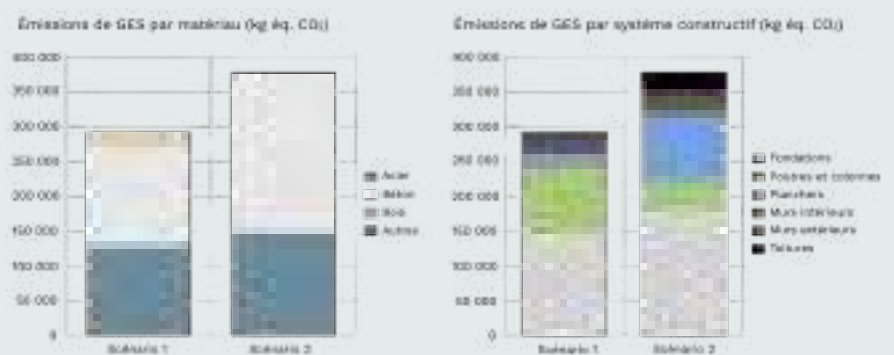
Émissions de GES par matériau (kg éq. $CO_2$)

400 000
350 000
300 000
250 000
200 000
150 000
100 000
50 000
0

Scénario 1
Scénario 2

Acier
Béton
Bois
Autres

Émissions de GES par système constructif (kg éq. $CO_2$)

400 000
350 000
300 000
250 000
200 000
150 000
100 000
50 000
0

Scénario 1
Scénario 2

Fondations
Poutres et colonnes
Planchers
Murs intérieurs
Murs extérieurs
Toitures